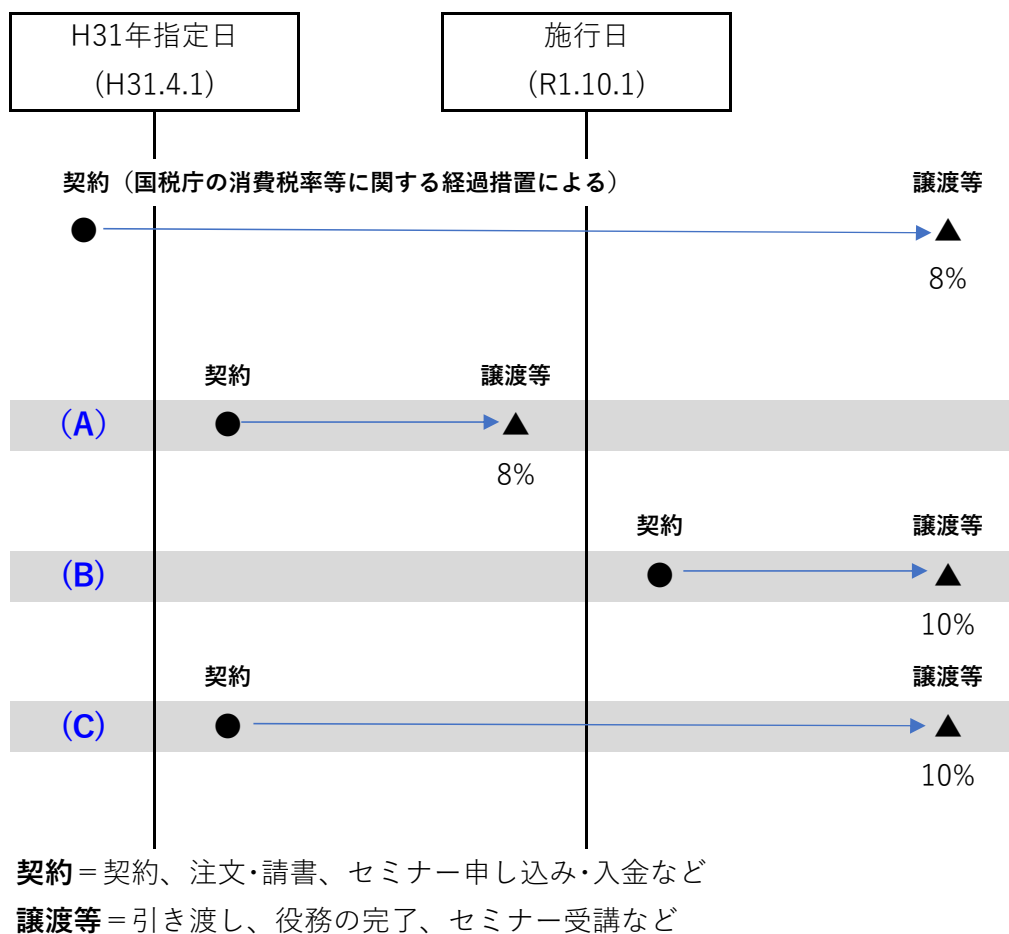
H31年指定日
(H31.4.1)

施行日
(R1.10.1)

契約（国税庁の消費税率等に関する経過措置による）

譲渡等

8%

契約

譲渡等

(A)

8%

契約

譲渡等

(B)

10%

契約

譲渡等

(C)

10%

**契約**＝契約、注文･請書、セミナー申し込み･入金など
**譲渡等**＝引き渡し、役務の完了、セミナー受講など